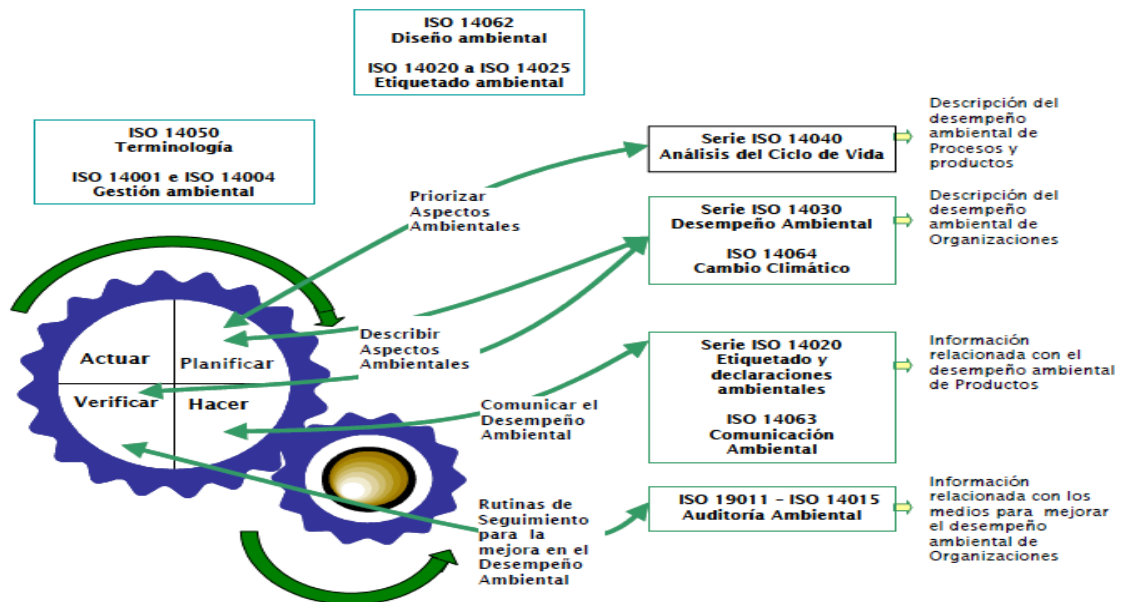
ISO 14062
Diseño ambiental

ISO 14020 a ISO 14025
Etiquetado ambiental

ISO 14050
Terminología

ISO 14001 e ISO 14004
Gestión ambiental

Priorizar Aspectos Ambientales

Describir Aspectos Ambientales

Comunicar el Desempeño Ambiental

Rutinas de Seguimiento para la mejora en el Desempeño Ambiental

Actuar

Planificar

Verificar

Hacer

Serie ISO 14040
Análisis del Ciclo de Vida

Descripción del desempeño ambiental de Procesos y productos

Serie ISO 14030
Desempeño Ambiental

ISO 14064
Cambio Climático

Descripción del desempeño ambiental de Organizaciones

Serie ISO 14020
Etiquetado y declaraciones ambientales

ISO 14063
Comunicación Ambiental

Información relacionada con el desempeño ambiental de Productos

ISO 19011 – ISO 14015
Auditoría Ambiental

Información relacionada con los medios para mejorar el desempeño ambiental de Organizaciones